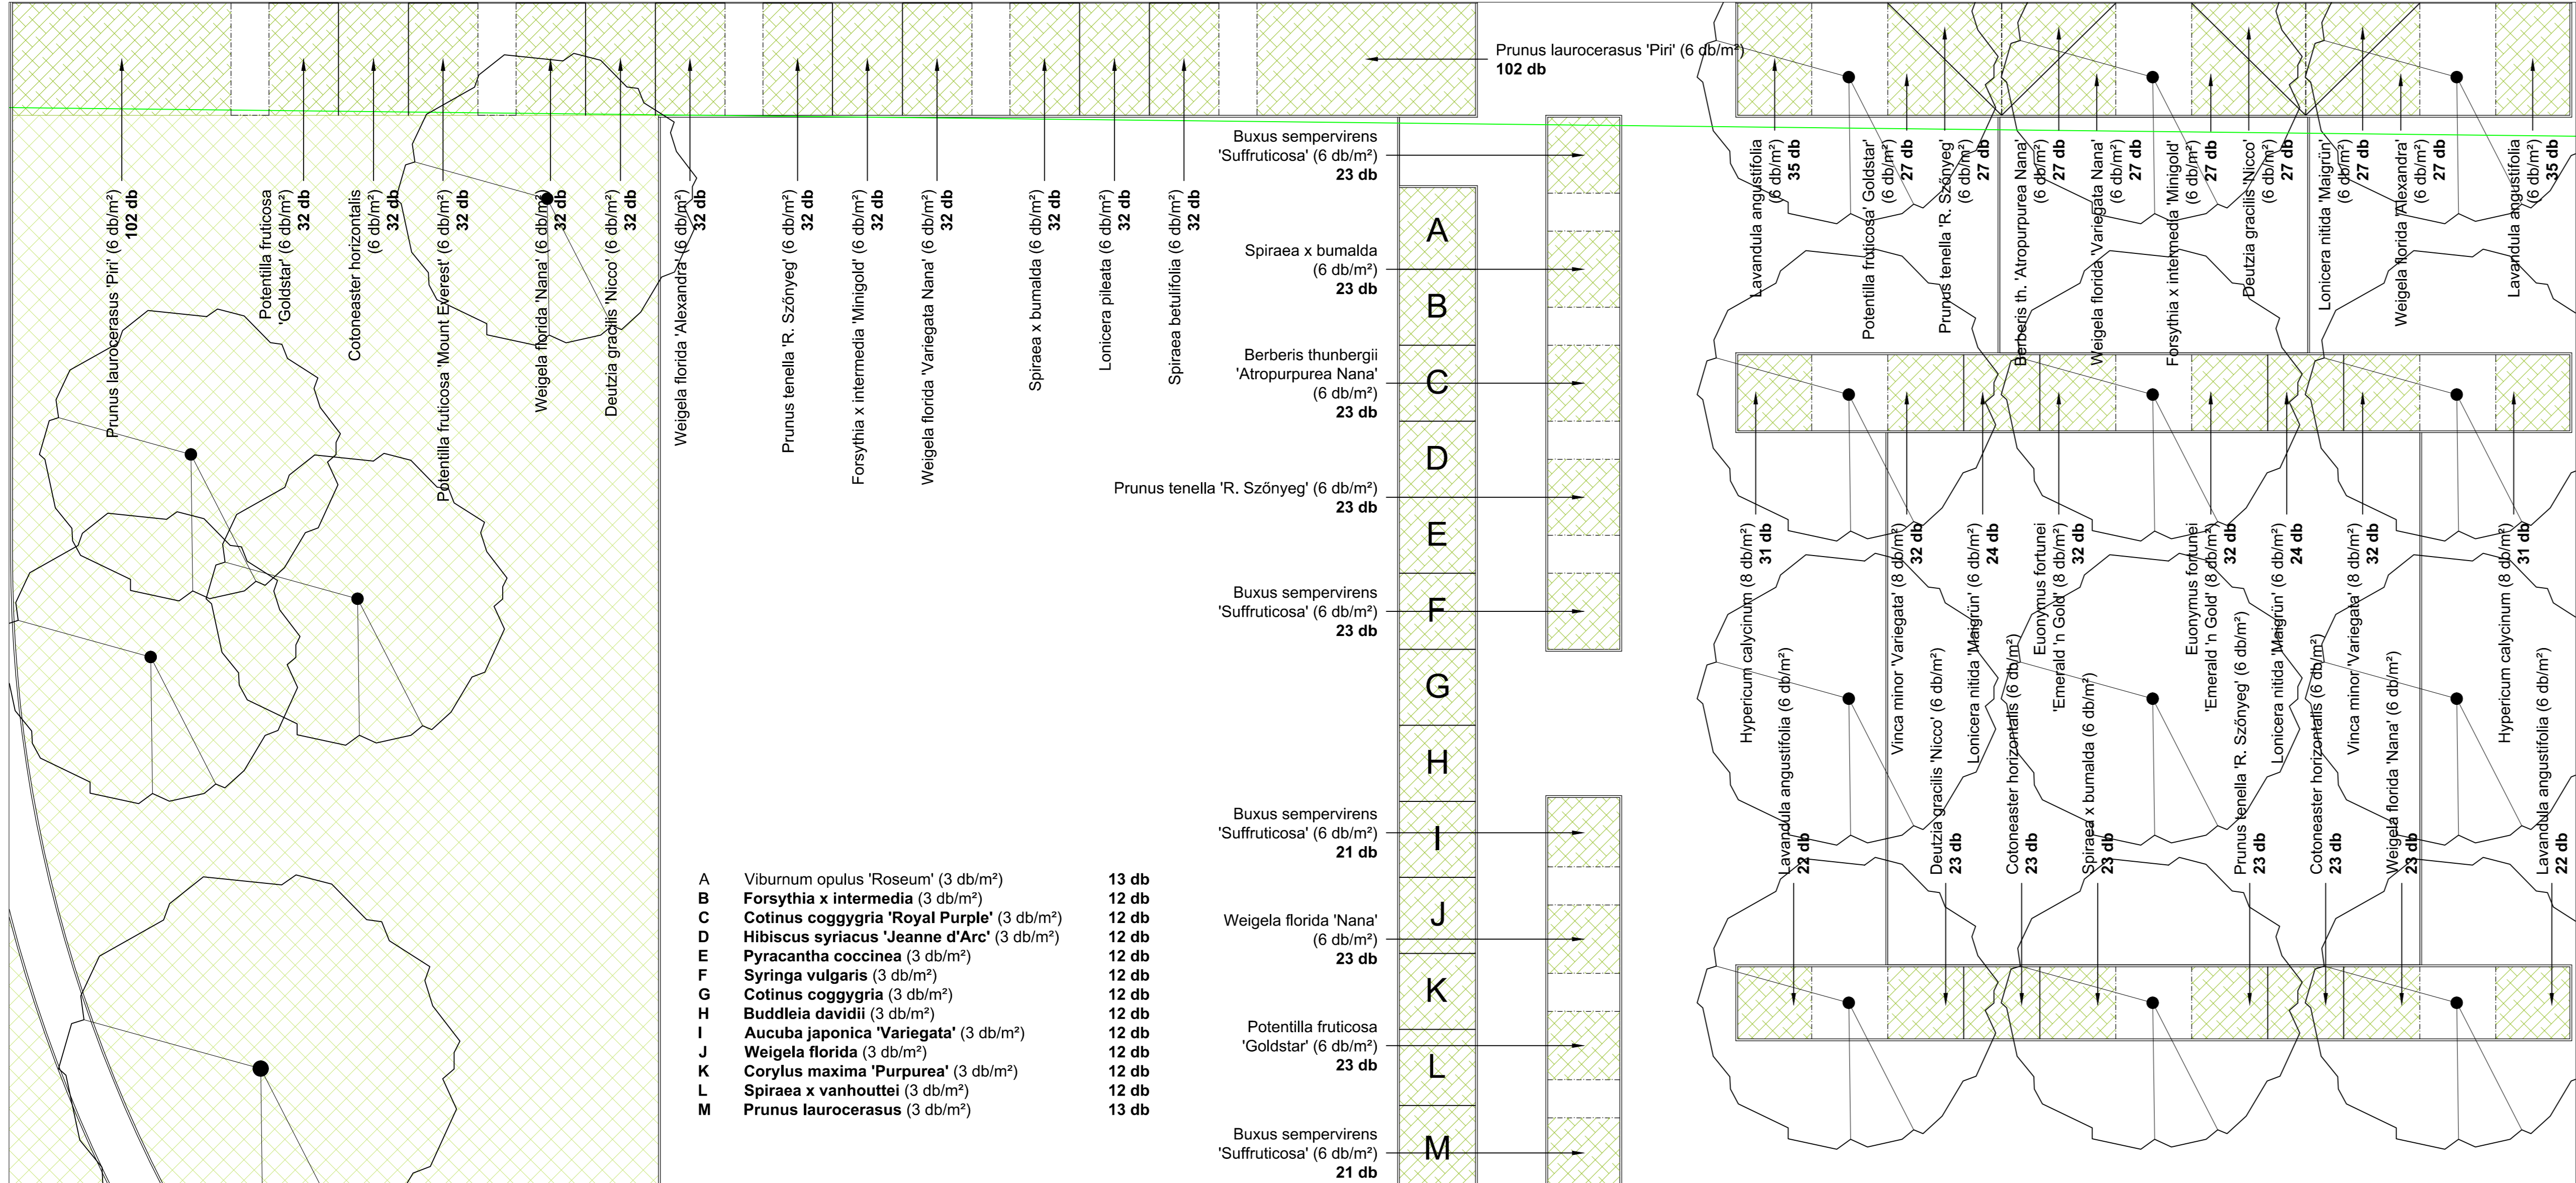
Prunus laurocerasus 'Piri' (6 db/m²)
102 db

Prunus laurocerasus 'Piri' (6 db/m²)
102 db

Potentilla fruticosa 'Goldstar' (6 db/m²)
32 db

Cotoneaster horizontalis (6 db/m²)
32 db

Potentilla fruticosa 'Mount Everest' (6 db/m²)
32 db

Weigela florida 'Nana' (6 db/m²)
32 db

Deutzia gracilis 'Nicco' (6 db/m²)
32 db

Weigela florida 'Alexandra' (6 db/m²)
32 db

Prunus tenella 'R. Szőnyeg' (6 db/m²)
32 db

Forsythia x intermedia 'Minigold' (6 db/m²)
32 db

Weigela florida 'Variegata Nana' (6 db/m²)
32 db

Spiraea x bumalda (6 db/m²)
32 db

Lonicera pileata (6 db/m²)
32 db

Spiraea betulifolia (6 db/m²)
32 db

Buxus sempervirens 'Suffruticosa' (6 db/m²)
23 db

Spiraea x bumalda (6 db/m²)
23 db

Berberis thunbergii 'Atropurpurea Nana' (6 db/m²)
23 db

Prunus tenella 'R. Szőnyeg' (6 db/m²)
23 db

Buxus sempervirens 'Suffruticosa' (6 db/m²)
23 db

Buxus sempervirens 'Suffruticosa' (6 db/m²)
21 db

Weigela florida 'Nana' (6 db/m²)
23 db

Potentilla fruticosa 'Goldstar' (6 db/m²)
23 db

Buxus sempervirens 'Suffruticosa' (6 db/m²)
21 db

A
B
C
D
E
F
G
H
I
J
K
L
M

| | | |
|---|---|---|
| A | Viburnum opulus 'Roseum' (3 db/m²) | 13 db |
| B | Forsythia x intermedia (3 db/m²) | 12 db |
| C | Cotinus coggygria 'Royal Purple' (3 db/m²) | 12 db |
| D | Hibiscus syriacus 'Jeanne d'Arc' (3 db/m²) | 12 db |
| E | Pyracantha coccinea (3 db/m²) | 12 db |
| F | Syringa vulgaris (3 db/m²) | 12 db |
| G | Cotinus coggygria (3 db/m²) | 12 db |
| H | Buddleia davidii (3 db/m²) | 12 db |
| I | Aucuba japonica 'Variegata' (3 db/m²) | 12 db |
| J | Weigela florida (3 db/m²) | 12 db |
| K | Corylus maxima 'Purpurea' (3 db/m²) | 12 db |
| L | Spiraea x vanhouttei (3 db/m²) | 12 db |
| M | Prunus laurocerasus (3 db/m²) | 13 db |

Lavandula angustifolia (6 db/m²)
35 db

Potentilla fruticosa 'Goldstar' (6 db/m²)
27 db

Prunus tenella 'R. Szőnyeg' (6 db/m²)
27 db

Berberis th. 'Atropurpurea Nana' (6 db/m²)
27 db

Weigela florida 'Variegata Nana' (6 db/m²)
27 db

Forsythia x intermedia 'Minigold' (6 db/m²)
27 db

Deutzia gracilis 'Nicco' (6 db/m²)
27 db

Lonicera nitida 'Maigrün' (6 db/m²)
27 db

Weigela florida 'Alexandra' (6 db/m²)
27 db

Lavandula angustifolia (6 db/m²)
35 db

Hypericum calycinum (8 db/m²)
31 db

Vinca minor 'Variegata' (8 db/m²)
32 db

Lonicera nitida 'Maigrün' (6 db/m²)
24 db

Euonymus fortunei 'Emerald 'n Gold' (8 db/m²)
32 db

Euonymus fortunei 'Emerald 'n Gold' (8 db/m²)
32 db

Lonicera nitida 'Maigrün' (6 db/m²)
24 db

Vinca minor 'Variegata' (8 db/m²)
32 db

Hypericum calycinum (8 db/m²)
31 db

Lavandula angustifolia (6 db/m²)
22 db

Deutzia gracilis 'Nicco' (6 db/m²)
23 db

Cotoneaster horizontalis (6 db/m²)
23 db

Spiraea x bumalda (6 db/m²)
23 db

Prunus tenella 'R. Szőnyeg' (6 db/m²)
23 db

Cotoneaster horizontalis (6 db/m²)
23 db

Weigela florida 'Nana' (6 db/m²)
23 db

Lavandula angustifolia (6 db/m²)
22 db